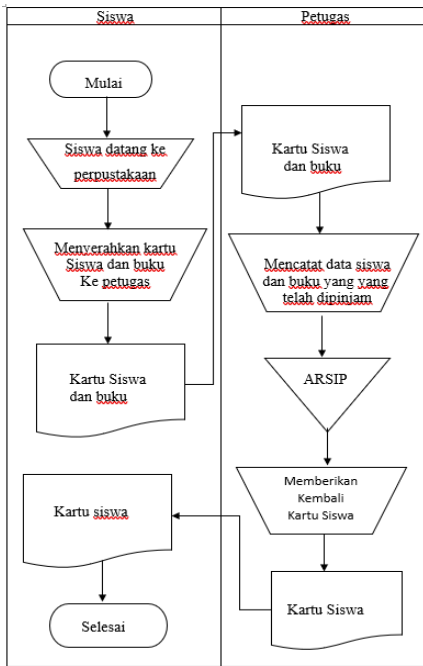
| Siswa | Petugas |
|---|---|

Mulai

Siswa datang ke perpustakaan

Menyerahkan kartu Siswa dan buku Ke petugas

Kartu Siswa dan buku

Kartu Siswa dan buku

Mencatat data siswa dan buku yang yang telah dipinjam

ARSIP

Memberikan Kembali Kartu Siswa

Kartu Siswa

Kartu siswa

Selesai